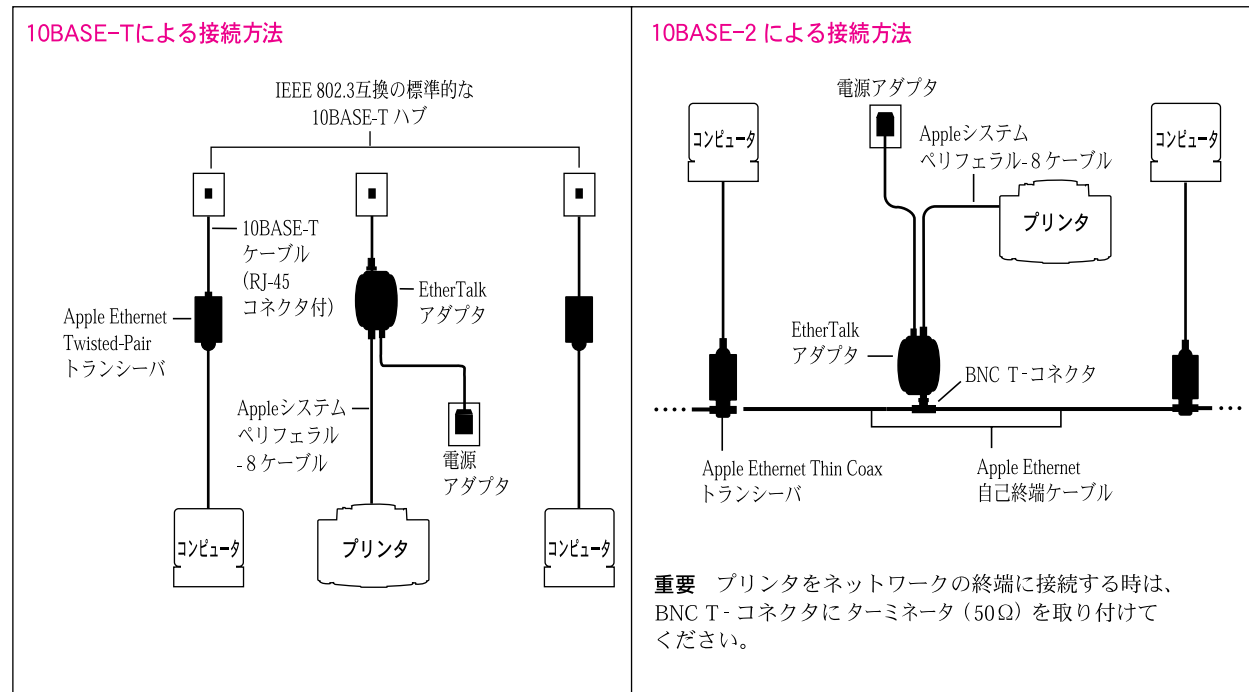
10BASE-Tによる接続方法

IEEE 802.3互換の標準的な 10BASE-T ハブ

10BASE-T ケーブル（RJ-45 コネクタ付）

Apple Ethernet Twisted-Pair トランシーバ

EtherTalk アダプタ

Appleシステム ペリフェラル -8 ケーブル

電源 アダプタ

コンピュータ

プリンタ

コンピュータ

10BASE-2 による接続方法

電源アダプタ

Appleシステム ペリフェラル-8 ケーブル

コンピュータ

プリンタ

コンピュータ

EtherTalk アダプタ

BNC T-コネクタ

Apple Ethernet Thin Coax トランシーバ

Apple Ethernet 自己終端ケーブル

重要　プリンタをネットワークの終端に接続する時は、BNC T-コネクタにターミネータ（50Ω）を取り付けてください。